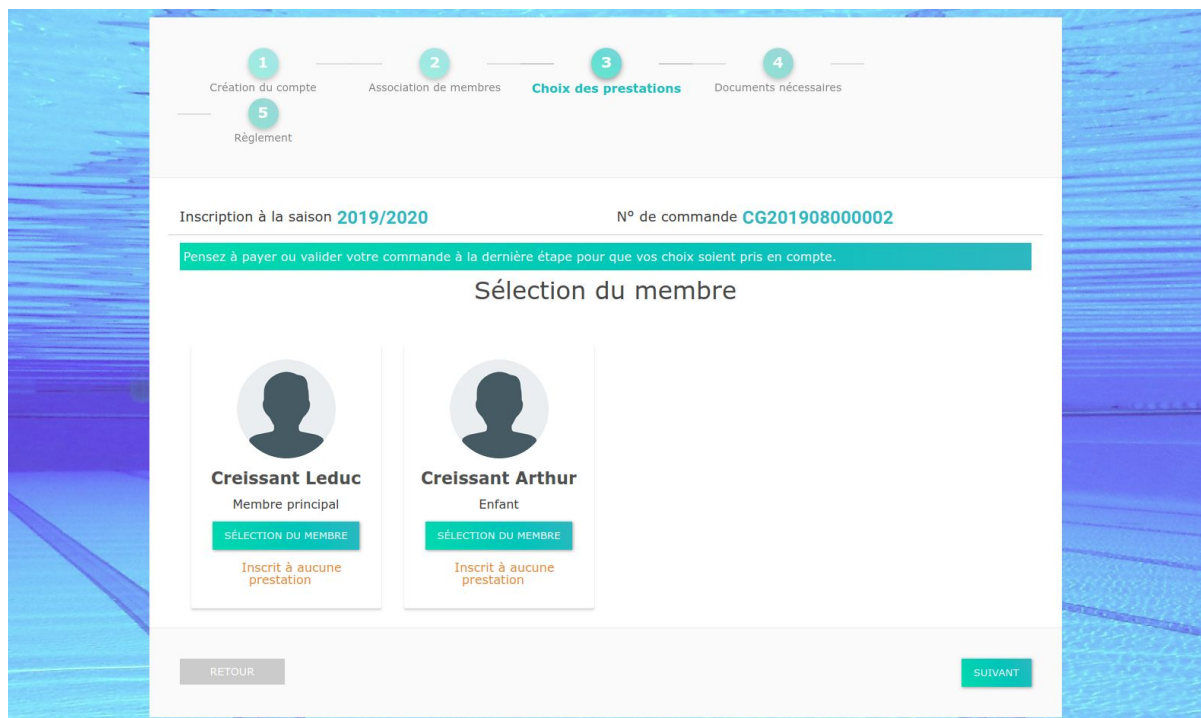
1
Création du compte

2
Association de membres

3
Choix des prestations

4
Documents nécessaires

5
Règlement

Inscription à la saison 2019/2020

N° de commande CG201908000002

Pensez à payer ou valider votre commande à la dernière étape pour que vos choix soient pris en compte.

Sélection du membre

Creissant Leduc
Membre principal
SÉLECTION DU MEMBRE
Inscrit à aucune prestation

Creissant Arthur
Enfant
SÉLECTION DU MEMBRE
Inscrit à aucune prestation

RETOUR

SUIVANT